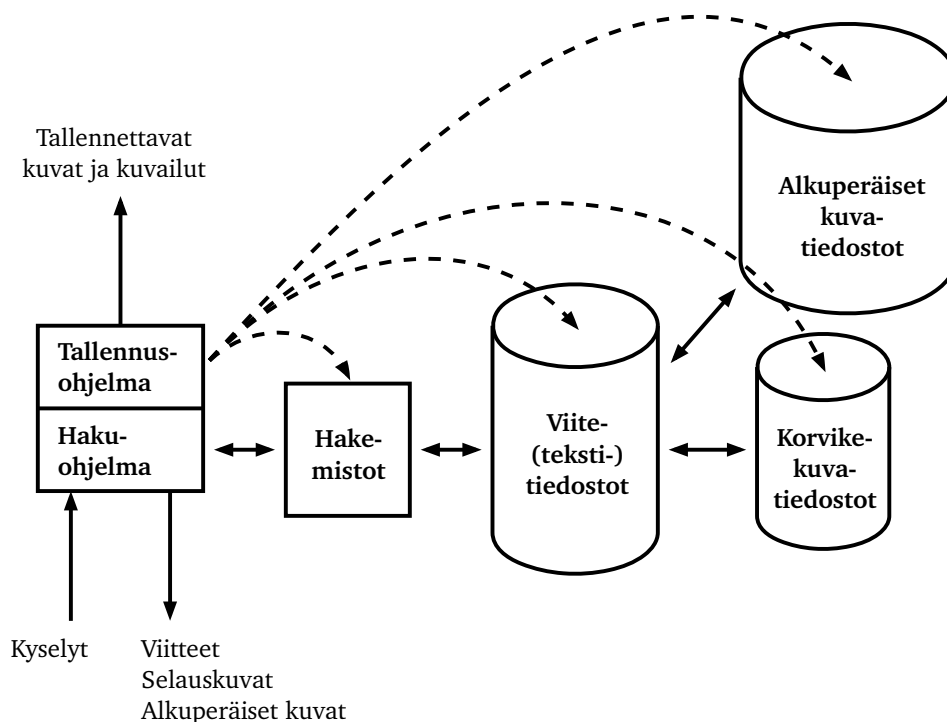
Tallennettavat kuvat ja kuvailut

Alkuperäiset kuva-tiedostot

Tallennus-ohjelma

Haku-ohjelma

Hake-mistot

Viite-(teksti-)tiedostot

Korvike-kuva-tiedostot

Kyselyt

Viitteet
Selauskuvat
Alkuperäiset kuvat